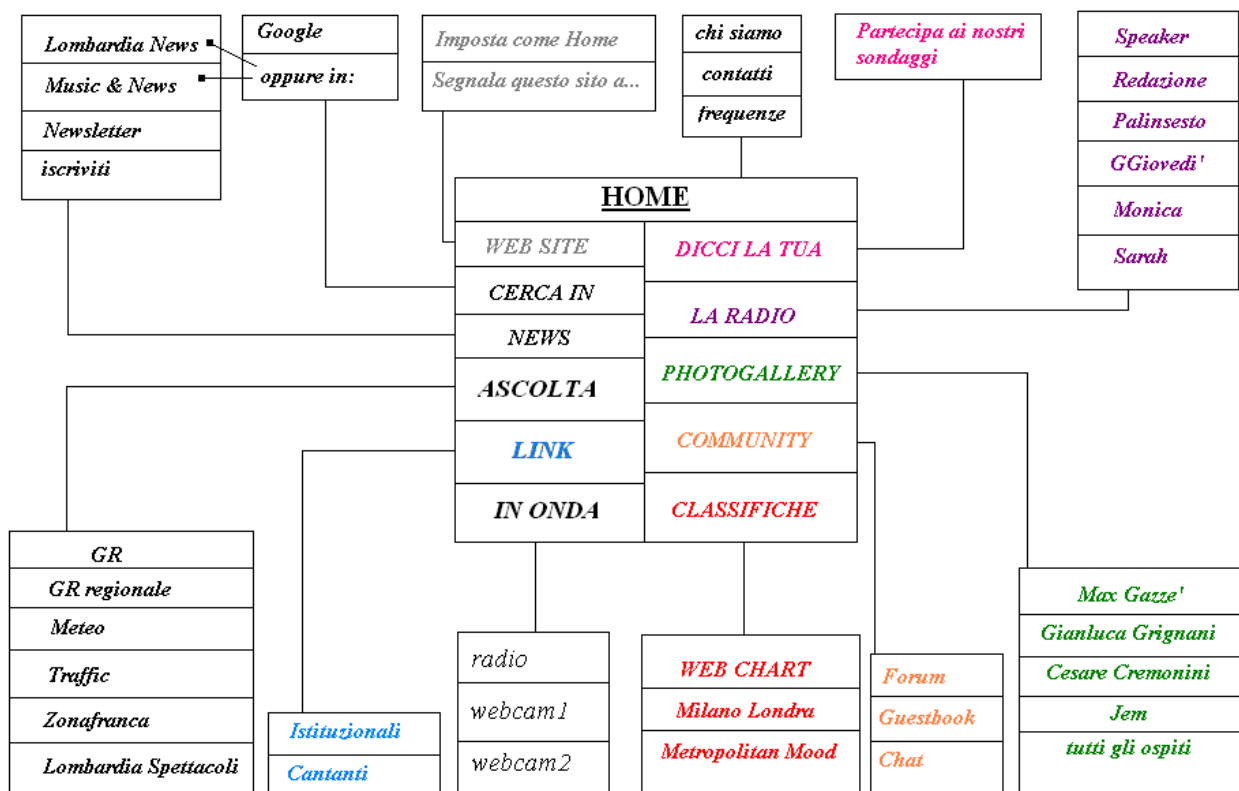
Lombardia News
Music & News
Newsletter
iscriviti

Google
oppure in:

Imposta come Home
Segnala questo sito a...

chi siamo
contatti
frequenze

Partecipa ai nostri sondaggi

Speaker
Redazione
Palinsesto
GGiovedi'
Monica
Sarah

HOME

WEB SITE
CERCA IN
NEWS
ASCOLTA
LINK
IN ONDA

DICCI LA TUA
LA RADIO
PHOTOGALLERY
COMMUNITY
CLASSIFICHE

GR
GR regionale
Meteo
Traffic
Zonafranca
Lombardia Spettacoli

Istituzionali
Cantanti

radio
webcam1
webcam2

WEB CHART
Milano Londra
Metropolitan Mood

Forum
Guestbook
Chat

Max Gazze'
Gianluca Grignani
Cesare Cremonini
Jem
tutti gli ospiti